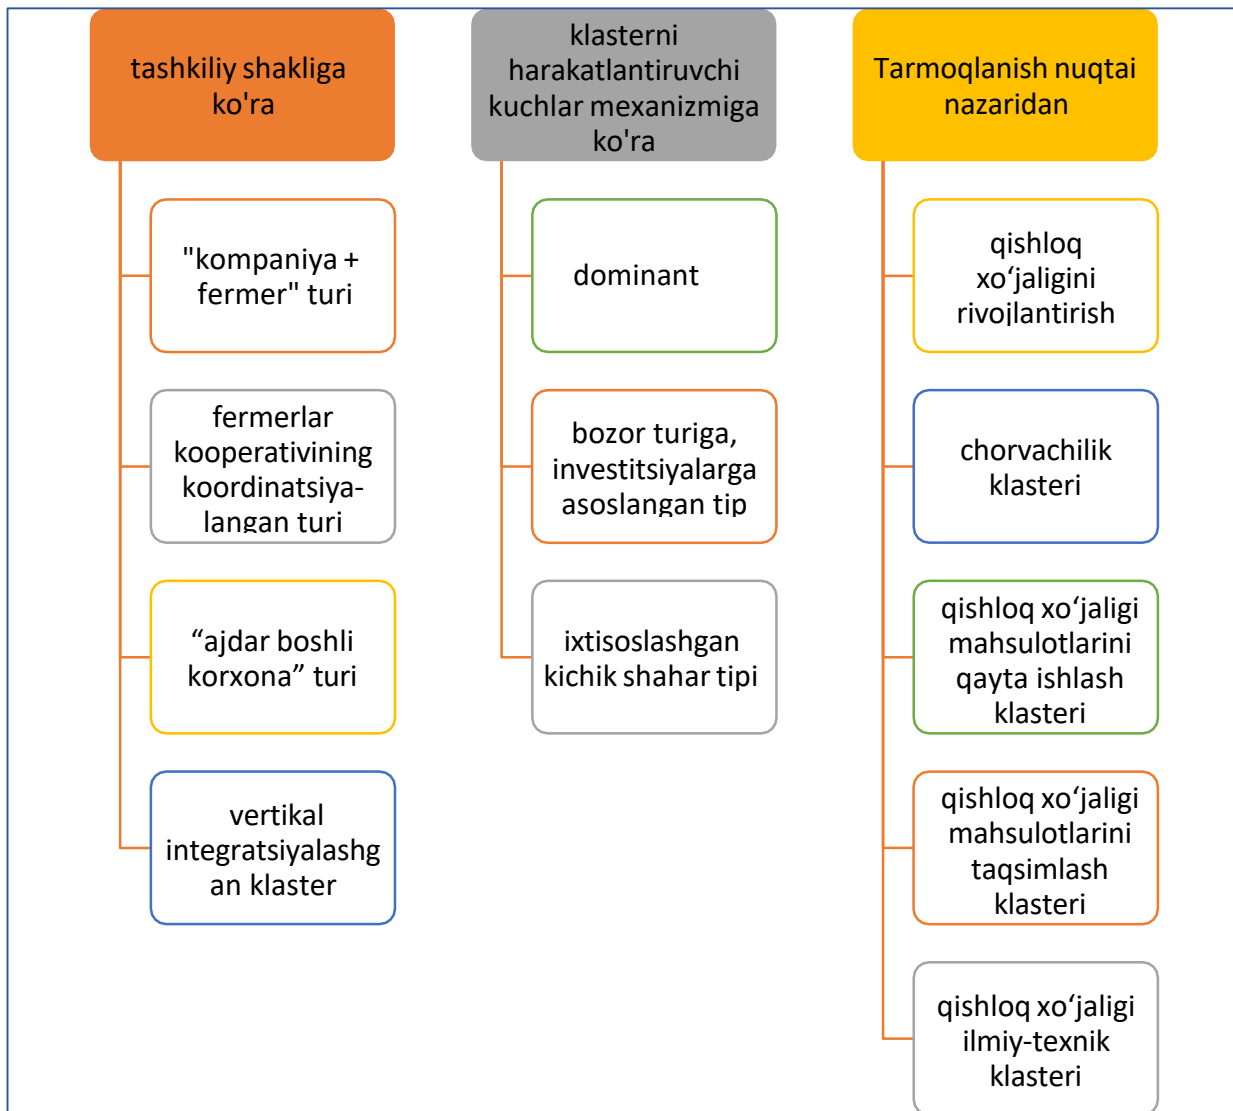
tashkiliy shakliga ko'ra

"kompaniya + fermer" turi

fermerlar kooperativining koordinatsiyalangan turi

“ajdar boshli korxona” turi

vertikal integratsiyalashgan klaster

klasterni harakatlantiruvchi kuchlar mexanizmiga ko'ra

dominant

bozor turiga, investitsiyalarga asoslangan tip

ixtisoslashgan kichik shahar tipi

Tarmoqlanish nuqtai nazaridan

qishloq xo‘jaligini rivojlantirish

chorvachilik klasteri

qishloq xo‘jaligi mahsulotlarini qayta ishlash klasteri

qishloq xo‘jaligi mahsulotlarini taqsimlash klasteri

qishloq xo‘jaligi ilmiy-texnik klasteri